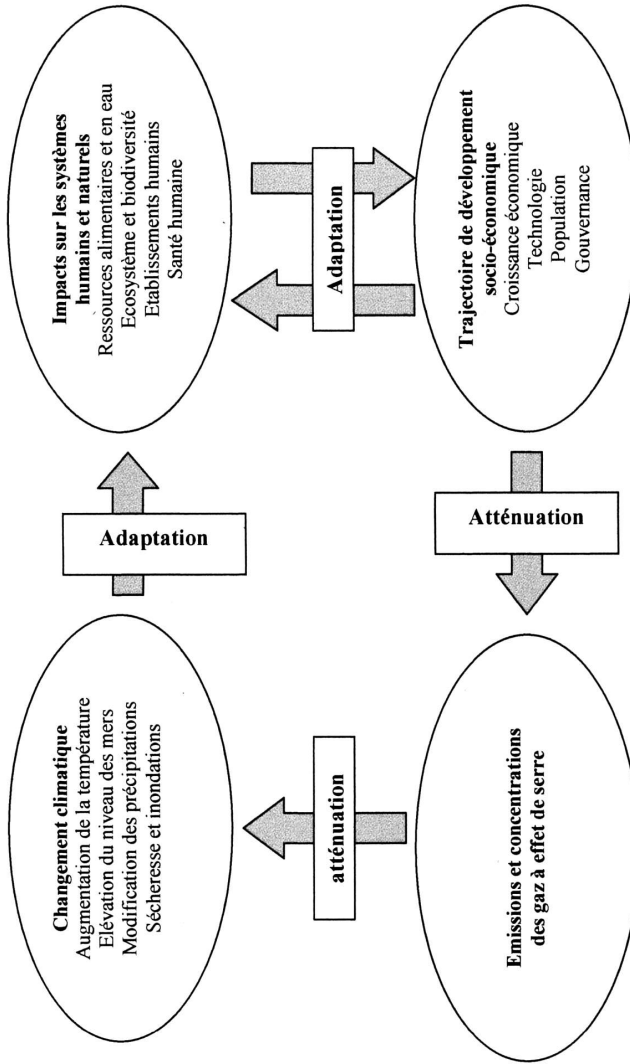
Changement climatique
Augmentation de la température
Elévation du niveau des mers
Modification des précipitations
Sécheresse et inondations

Adaptation

Impacts sur les systèmes humains et naturels
Ressources alimentaires et en eau
Ecosystème et biodiversité
Etablissements humains
Santé humaine

Adaptation

Trajectoire de développement socio-économique
Croissance économique
Technologie
Population
Gouvernance

Atténuation

Emissions et concentrations des gaz à effet de serre

atténuation